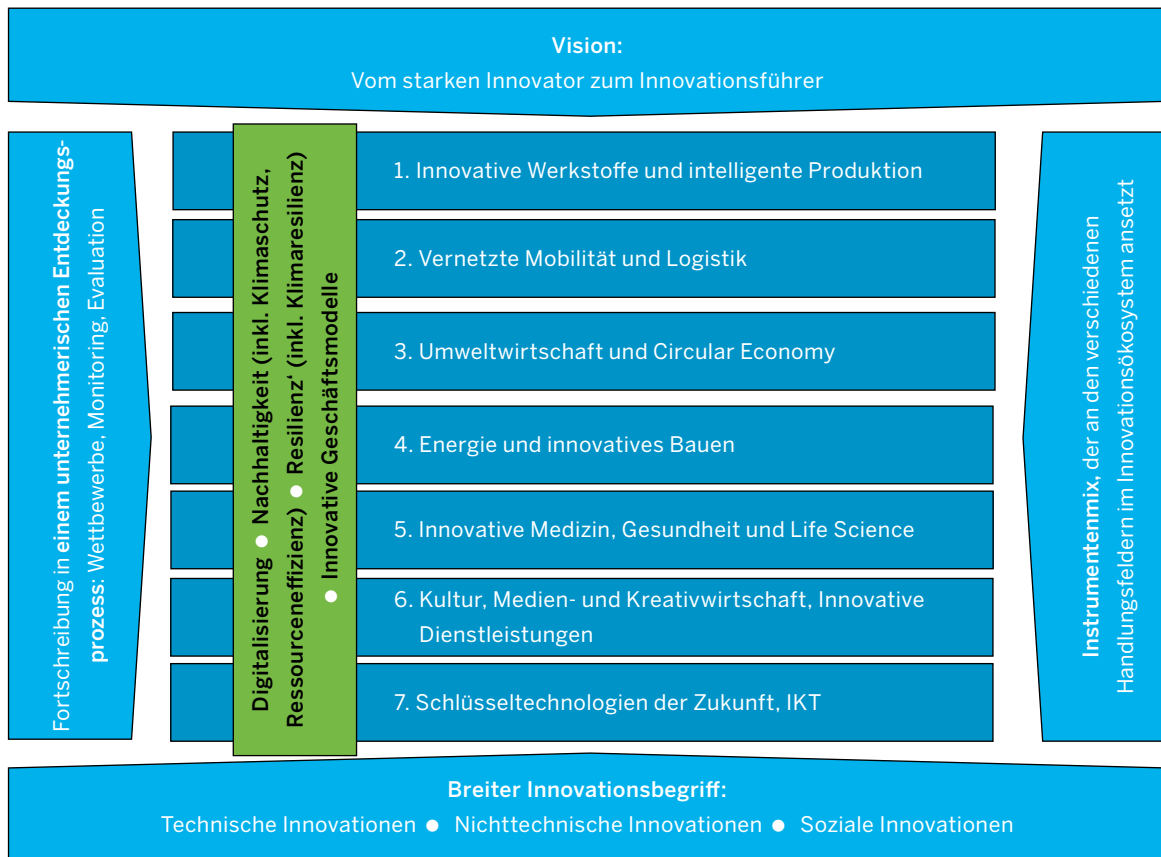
Vision:
Vom starken Innovator zum Innovationsführer

Fortschreibung in einem unternehmerischen Entdeckungsprozess: Wettbewerbe, Monitoring, Evaluation

Digitalisierung ● Nachhaltigkeit (inkl. Klimaschutz, Ressourceneffizienz) ● Resilienz' (inkl. Klimaresilienz) ● Innovative Geschäftsmodelle

1. Innovative Werkstoffe und intelligente Produktion

2. Vernetzte Mobilität und Logistik

3. Umweltwirtschaft und Circular Economy

4. Energie und innovatives Bauen

5. Innovative Medizin, Gesundheit und Life Science

6. Kultur, Medien- und Kreativwirtschaft, Innovative Dienstleistungen

7. Schlüsseltechnologien der Zukunft, IKT

Instrumentenmix, der an den verschiedenen Handlungsfeldern im Innovationsökosystem ansetzt

Breiter Innovationsbegriff:
Technische Innovationen ● Nichttechnische Innovationen ● Soziale Innovationen